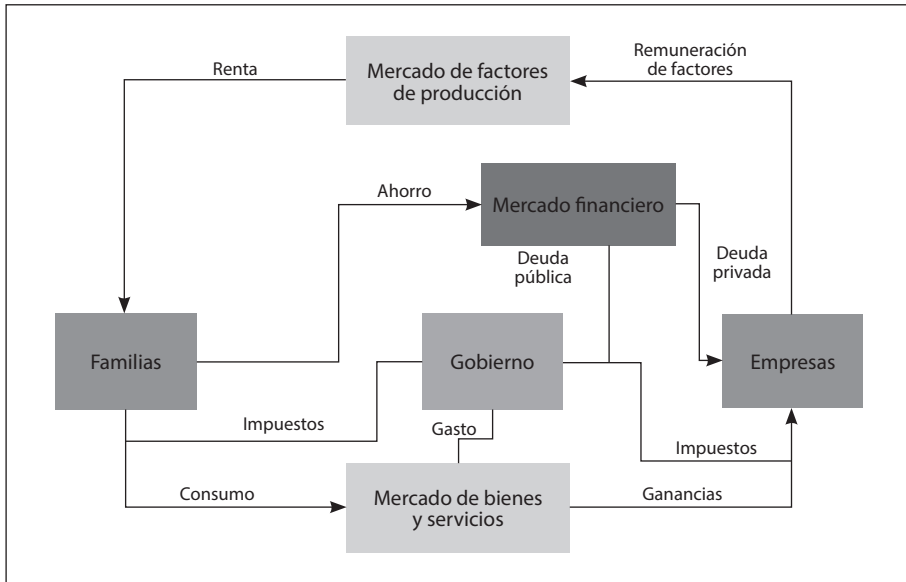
Renta

Mercado de factores de producción

Remuneración de factores

Ahorro

Mercado financiero

Deuda pública

Deuda privada

Familias

Gobierno

Empresas

Impuestos

Gasto

Impuestos

Consumo

Mercado de bienes y servicios

Ganancias